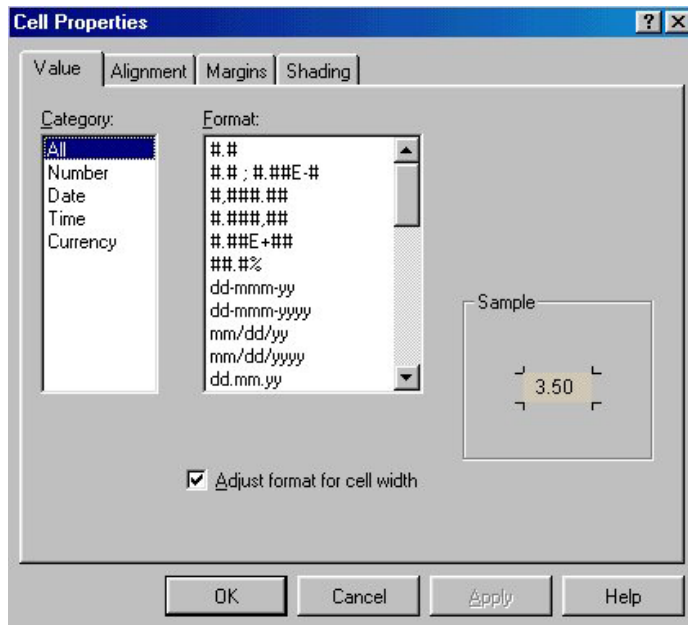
Cell Properties ? X

Value | Alignment | Margins | Shading

Category:
All
Number
Date
Time
Currency

Format:
#.#
#.# ; #.##E-#
#,###.##
#.###,##
#.##E+##
##.#%
dd-mmm-yy
dd-mmm-yyyy
mm/dd/yy
mm/dd/yyyy
dd.mm.yy

Sample
3.50

Adjust format for cell width

OK | Cancel | Apply | Help